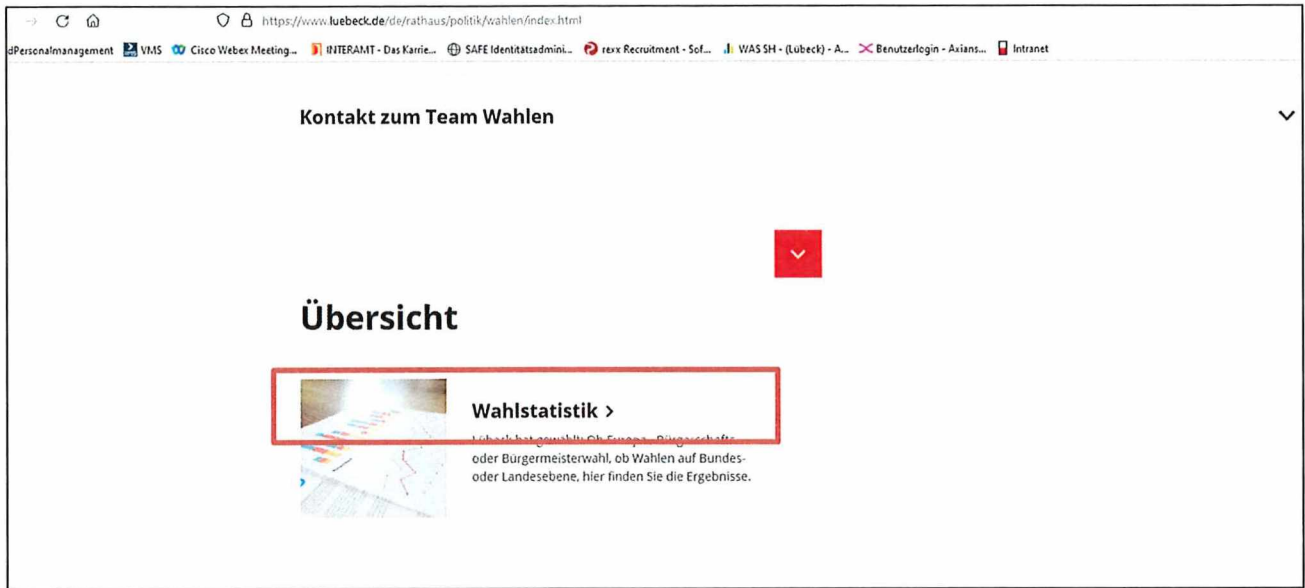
https://www.luebeck.de/de/rathaus/politik/wahlen/index.html

dPersonalmanagement VMS Cisco Webex Meeting... INTERAMT - Das Karrie... SAFE Identitätsadmini... rexx Recruitment - Sof... WAS SH - (Lübeck) - A... Benutzerlogin - Axians... Intranet

Kontakt zum Team Wahlen

Übersicht

Wahlstatistik >

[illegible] oder Bürgermeisterwahl, ob Wahlen auf Bundes- oder Landesebene, hier finden Sie die Ergebnisse.